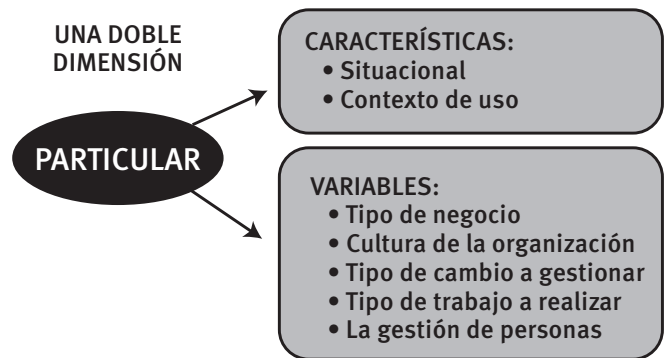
UNA DOBLE DIMENSIÓN

PARTICULAR

CARACTERÍSTICAS:
• Situacional
• Contexto de uso

VARIABLES:
• Tipo de negocio
• Cultura de la organización
• Tipo de cambio a gestionar
• Tipo de trabajo a realizar
• La gestión de personas